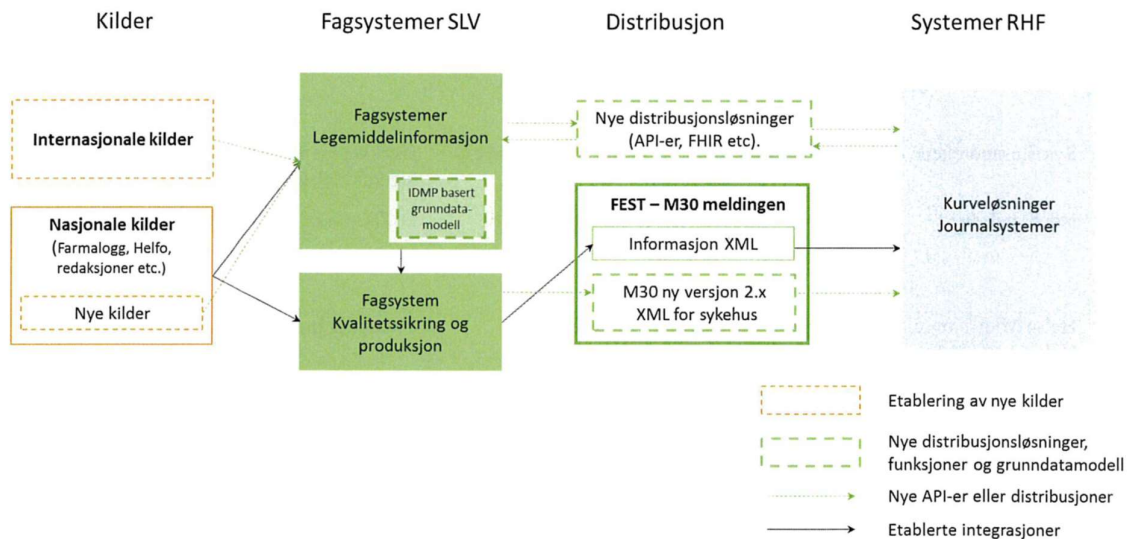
Kilder

Fagsystemer SLV

Distribusjon

Systemer RHF

Internasjonale kilder

Nasjonale kilder
(Farmalogg, Helfo, redaksjoner etc.)

Nye kilder

Fagsystemer
Legemiddelinformasjon

IDMP basert grunndatamodell

Fagsystem
Kvalitetssikring og produksjon

Nye distribusjonsløsninger
(API-er, FHIR etc).

FEST – M30 meldingen

Informasjon XML

M30 ny versjon 2.x
XML for sykehus

Kurveløsninger
Journalsystemer

Etablering av nye kilder

Nye distribusjonsløsninger, funksjoner og grunndatamodell

Nye API-er eller distribusjoner

Etablerte integrasjoner